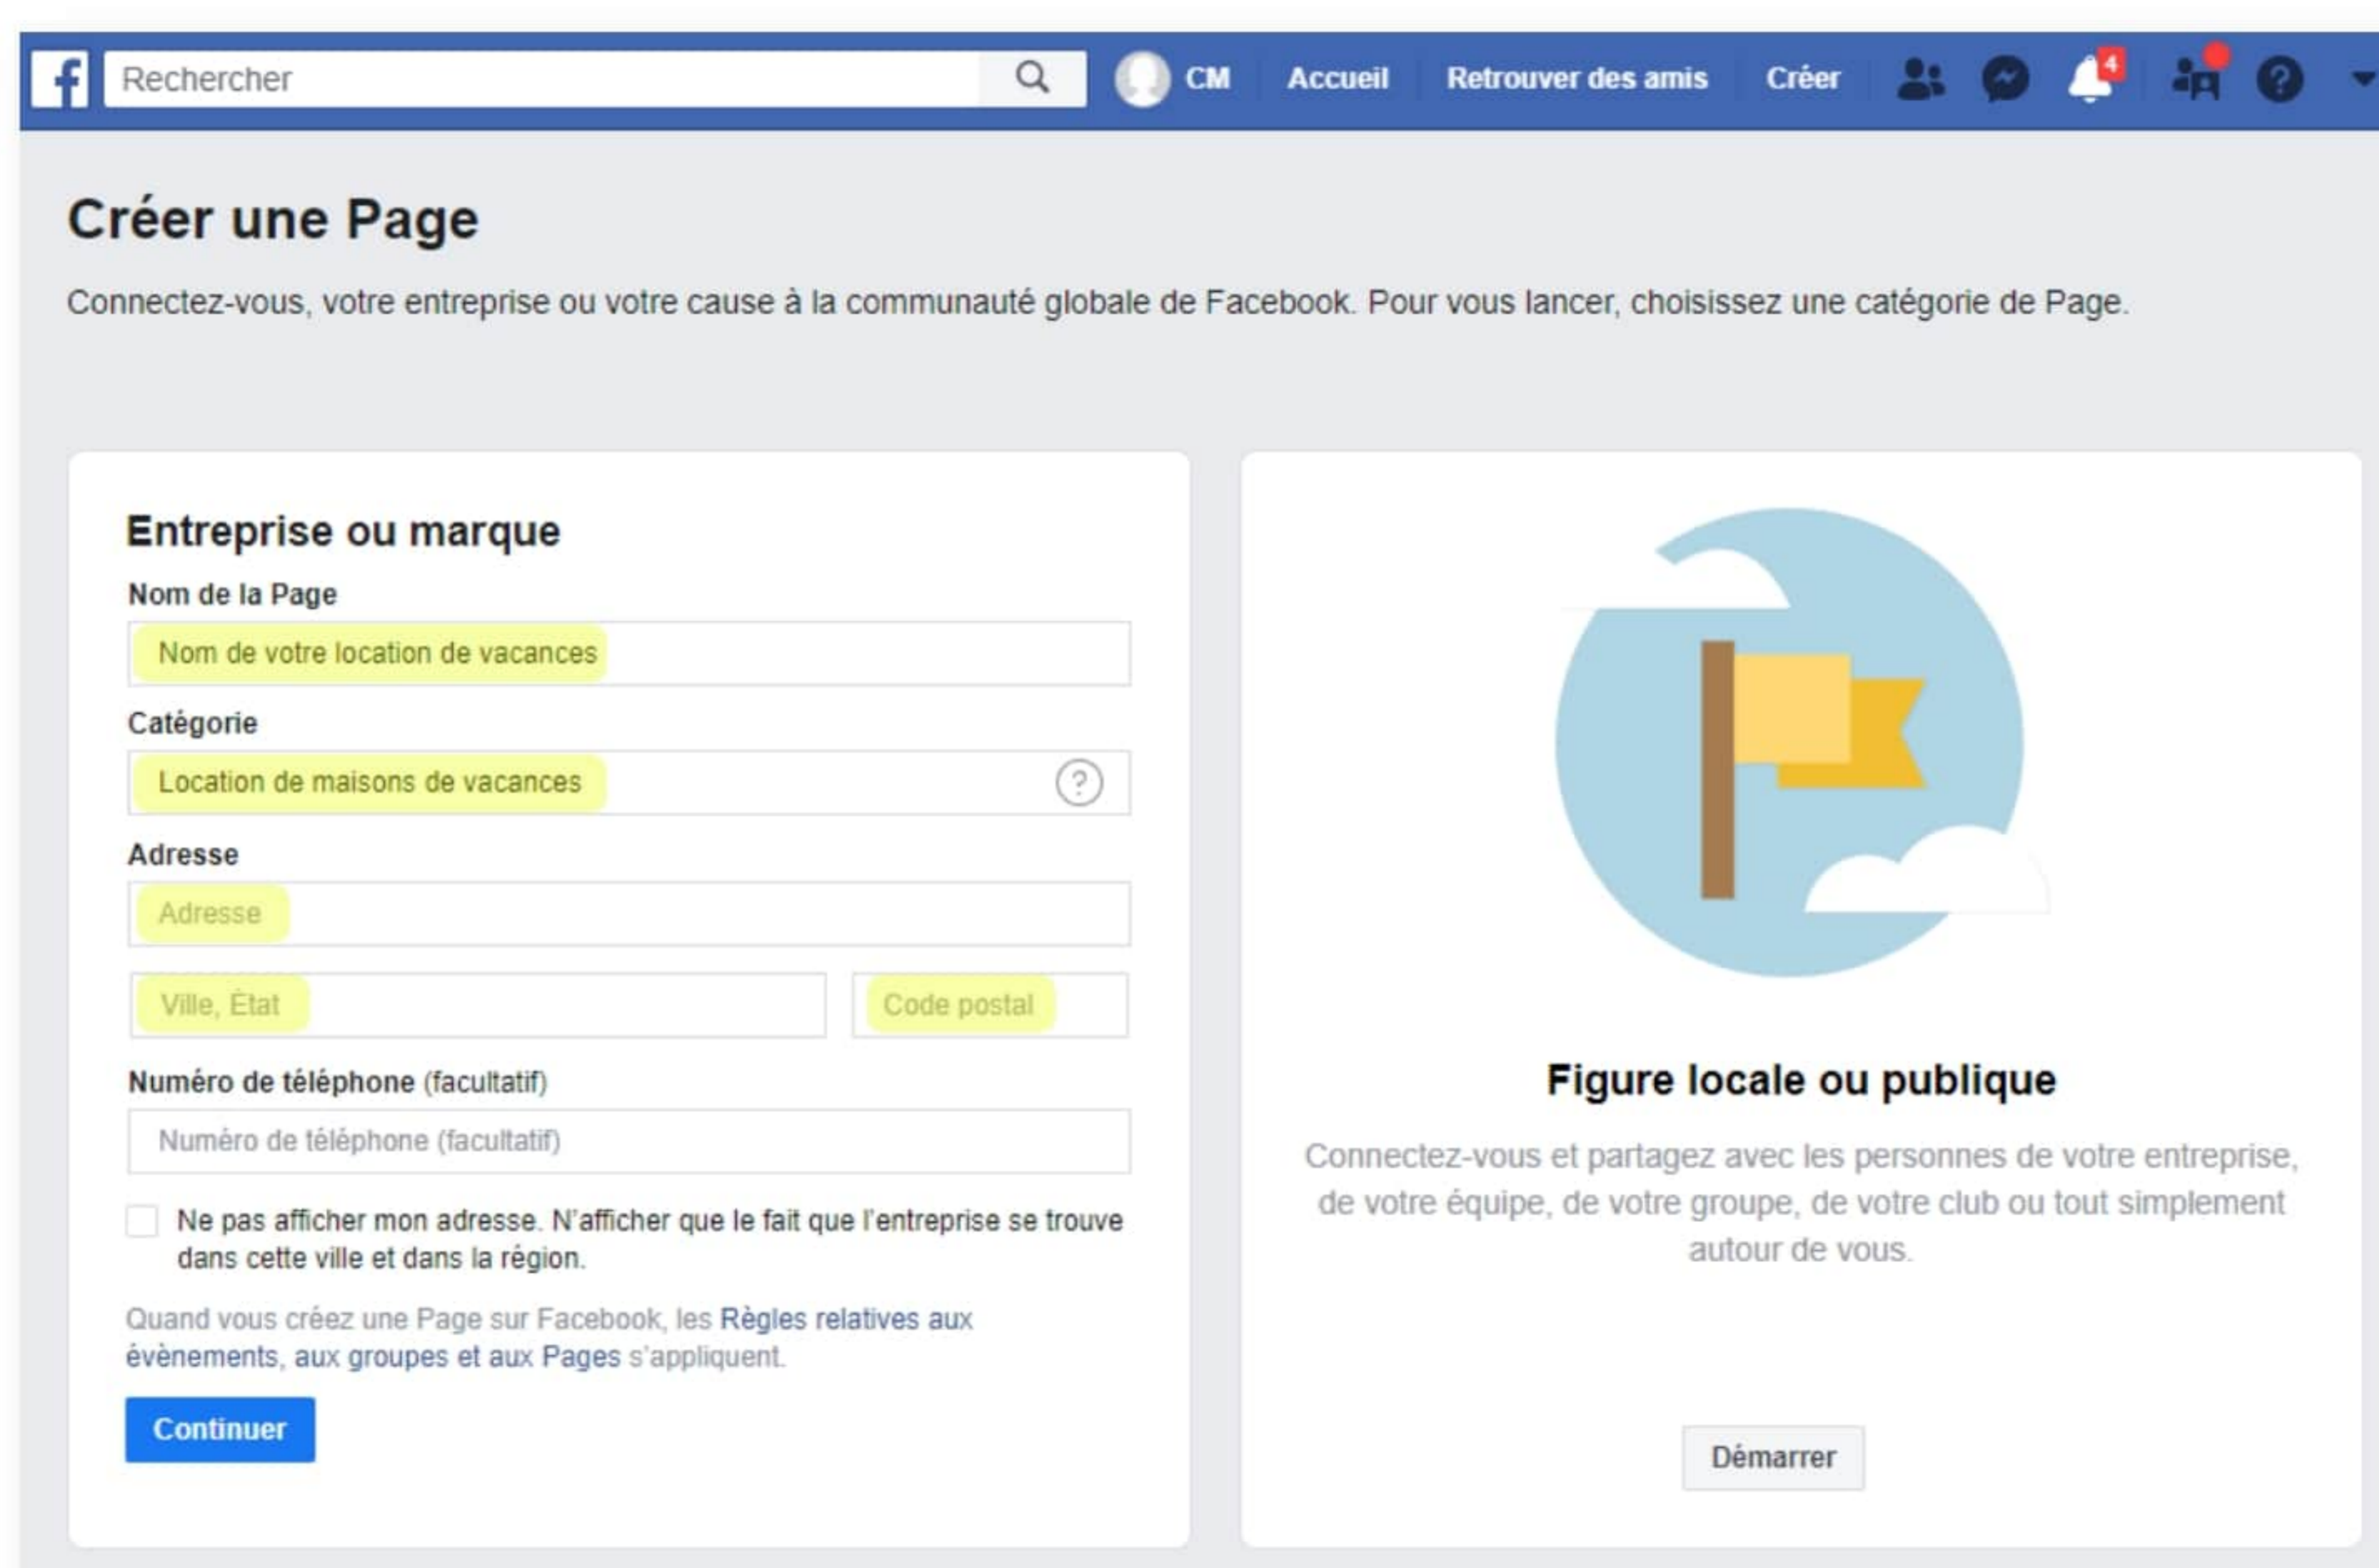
f Rechercher CM Accueil Retrouver des amis Créer 4

# Créer une Page

Connectez-vous, votre entreprise ou votre cause à la communauté globale de Facebook. Pour vous lancer, choisissez une catégorie de Page.

Entreprise ou marque

Nom de la Page

Nom de votre location de vacances

Catégorie

Location de maisons de vacances

Adresse

Adresse

Ville, État

Code postal

Numéro de téléphone (facultatif)

Numéro de téléphone (facultatif)

Ne pas afficher mon adresse. N'afficher que le fait que l'entreprise se trouve dans cette ville et dans la région.

Quand vous créez une Page sur Facebook, les Règles relatives aux évènements, aux groupes et aux Pages s'appliquent.

Continuer

Figure locale ou publique

Connectez-vous et partagez avec les personnes de votre entreprise, de votre équipe, de votre groupe, de votre club ou tout simplement autour de vous.

Démarrer